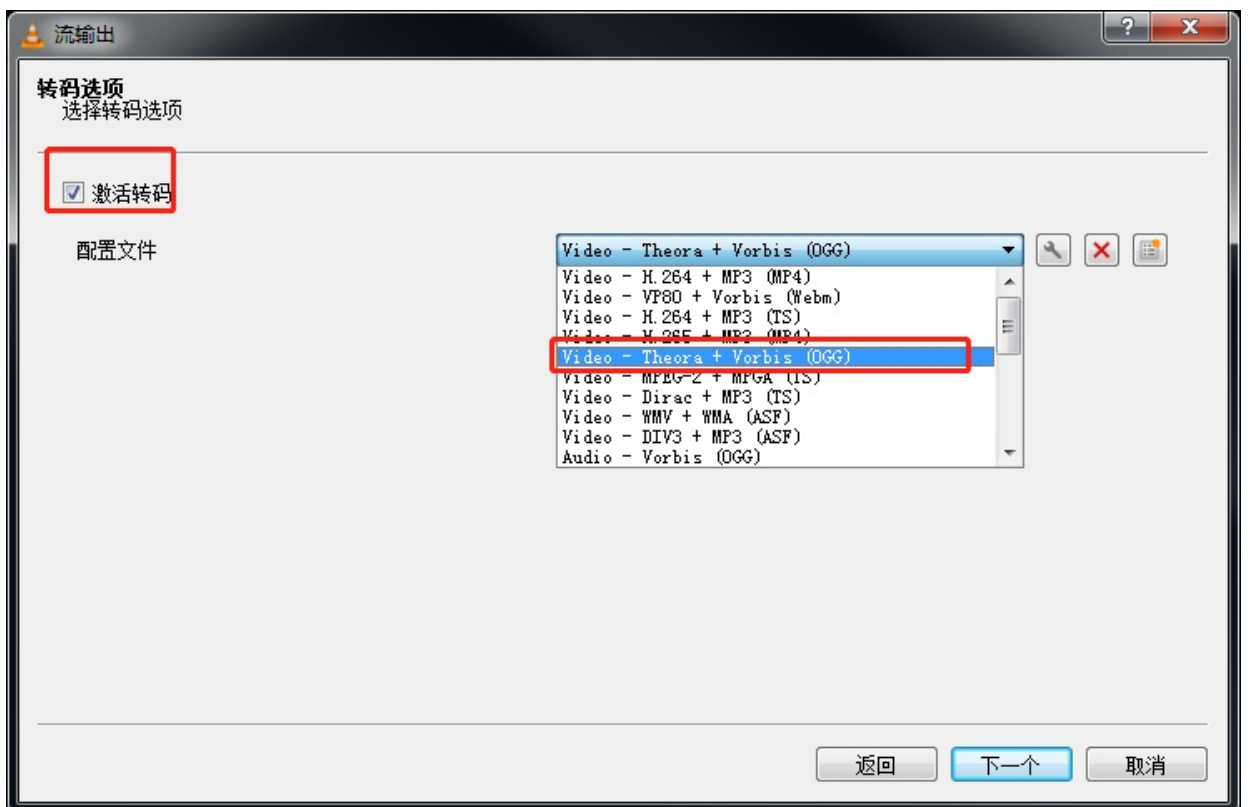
流输出

?

X

转码选项
选择转码选项

激活转码

配置文件

Video - Theora + Vorbis (OGG)

Video - H.264 + MP3 (MP4)
Video - VP80 + Vorbis (Webm)
Video - H.264 + MP3 (TS)
Video - H.265 + MP3 (MP4)
Video - Theora + Vorbis (OGG)
Video - MPEG-2 + MPGA (TS)
Video - Dirac + MP3 (TS)
Video - WMV + WMA (ASF)
Video - DIV3 + MP3 (ASF)
Audio - Vorbis (OGG)

返回

下一个

取消